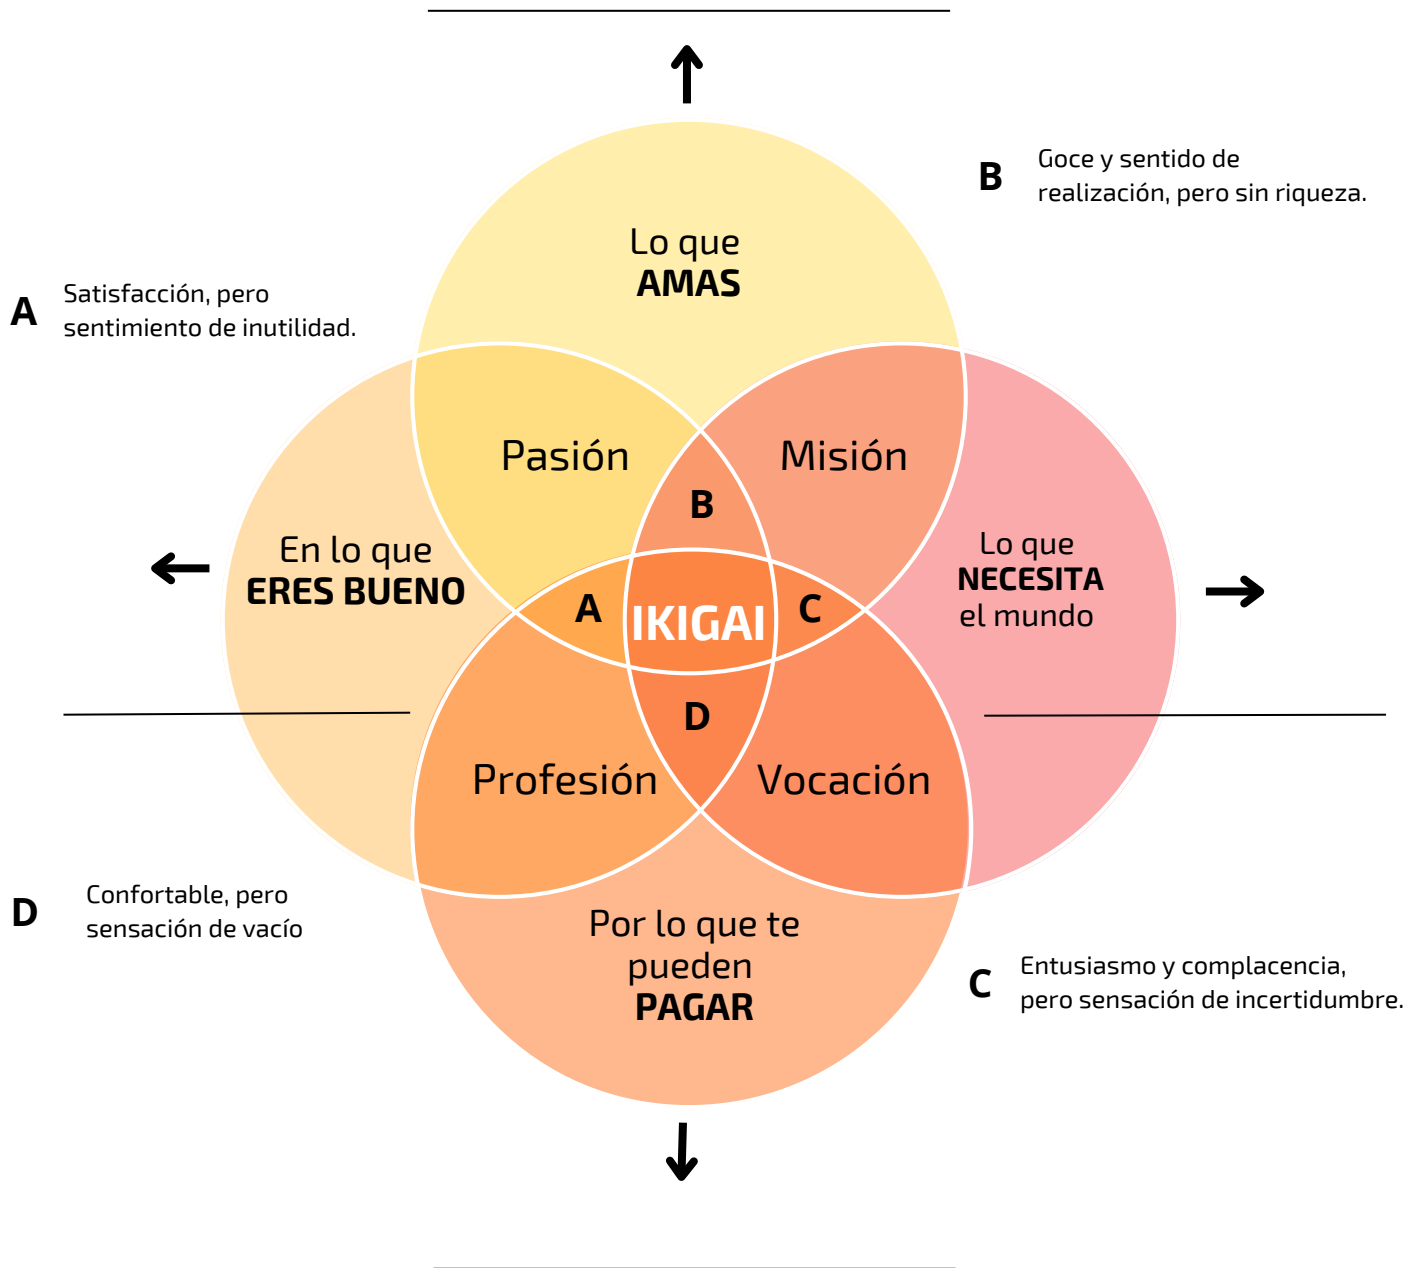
B Goce y sentido de realización, pero sin riqueza.

Lo que
AMAS

A Satisfacción, pero sentimiento de inutilidad.

Pasión

Misión

B

En lo que
ERES BUENO

A

IKIGAI

C

Lo que
NECESITA
el mundo

D

Profesión

Vocación

D Confortable, pero sensación de vacío

Por lo que te pueden
PAGAR

C Entusiasmo y complacencia, pero sensación de incertidumbre.